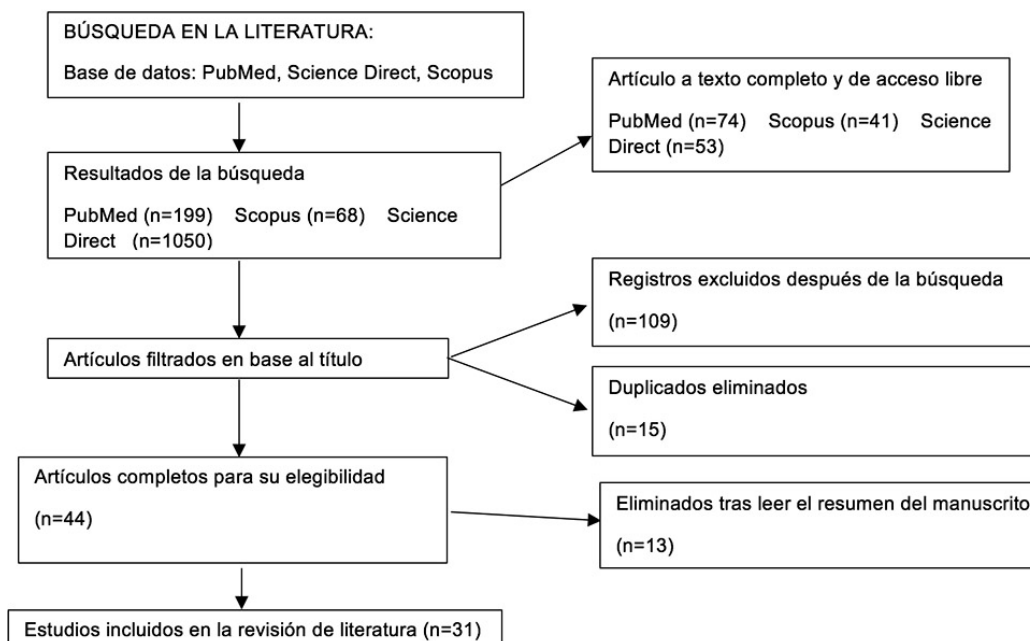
BÚSQUEDA EN LA LITERATURA:

Base de datos: PubMed, Science Direct, Scopus

Artículo a texto completo y de acceso libre

PubMed (n=74) Scopus (n=41) Science Direct (n=53)

Resultados de la búsqueda

PubMed (n=199) Scopus (n=68) Science Direct (n=1050)

Registros excluidos después de la búsqueda

(n=109)

Artículos filtrados en base al título

Duplicados eliminados

(n=15)

Artículos completos para su elegibilidad

(n=44)

Eliminados tras leer el resumen del manuscrito

(n=13)

Estudios incluidos en la revisión de literatura (n=31)